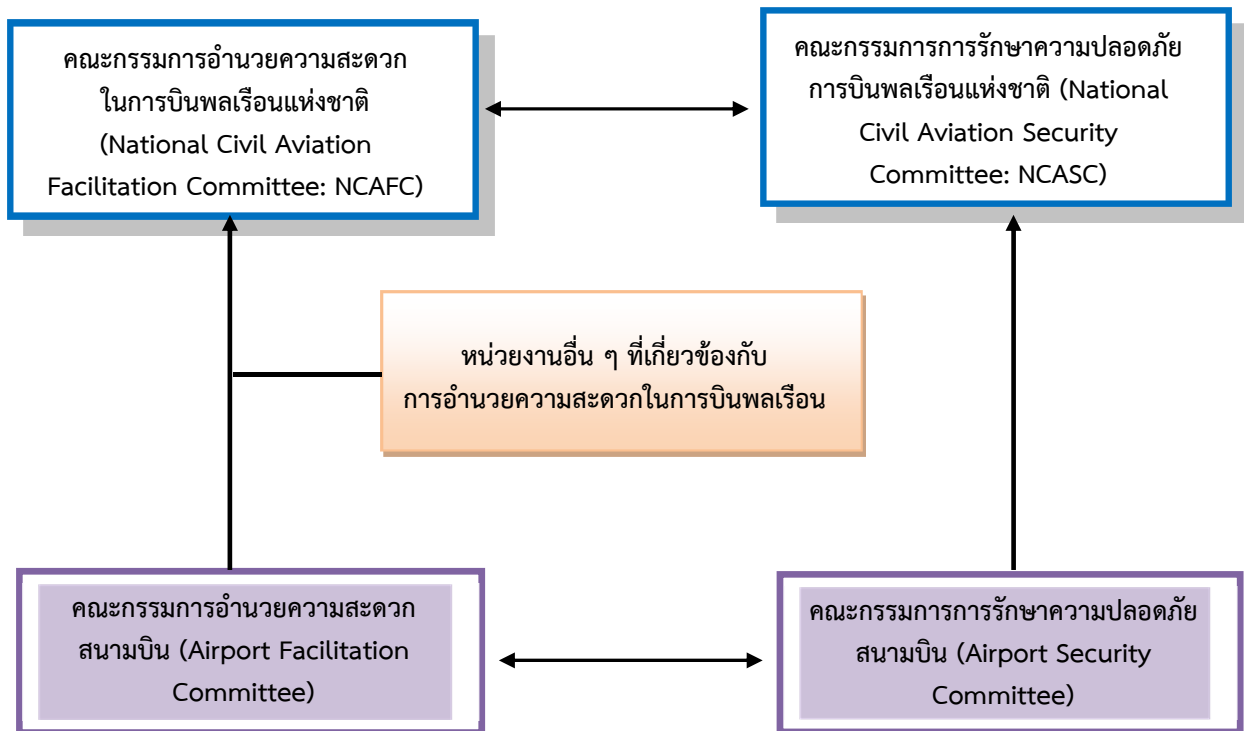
คณะกรรมการอำนวยความสะดวกในการบินพลเรือนแห่งชาติ (National Civil Aviation Facilitation Committee: NCAFC)

คณะกรรมการการรักษาความปลอดภัยการบินพลเรือนแห่งชาติ (National Civil Aviation Security Committee: NCASC)

หน่วยงานอื่น ๆ ที่เกี่ยวข้องกับการอำนวยความสะดวกในการบินพลเรือน

คณะกรรมการอำนวยความสะดวกสนามบิน (Airport Facilitation Committee)

คณะกรรมการการรักษาความปลอดภัยสนามบิน (Airport Security Committee)